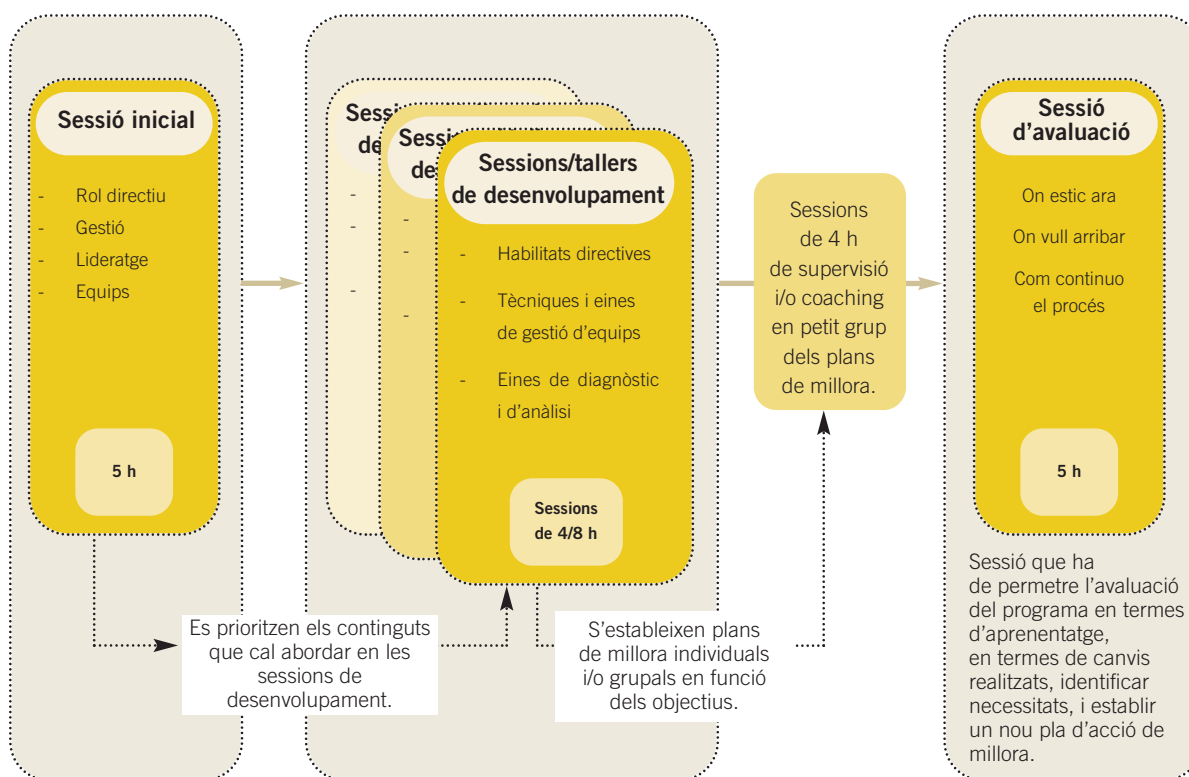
Sessió inicial

- Rol directiu
- Gestió
- Lideratge
- Equips

5 h

Sessi de

Sessi de

Sessions/tallers de desenvolupament

- Habilitats directives
- Tècniques i eines de gestió d'equips
- Eines de diagnòstic i d'anàlisi

Sessions de 4/8 h

Sessions de 4 h de supervisió i/o coaching en petit grup dels plans de millora.

Sessió d'avaluació

On estic ara

On vull arribar

Com continuo el procés

5 h

Sessió que ha de permetre l'avaluació del programa en termes d'aprenentatge, en termes de canvis realitzats, identificar necessitats, i establir un nou pla d'acció de millora.

Es prioritzen els continguts que cal abordar en les sessions de desenvolupament.

S'estableixen plans de millora individuals i/o grupals en funció dels objectius.